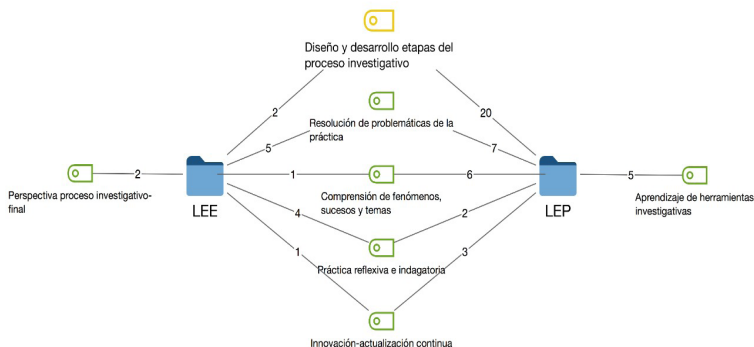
Diseño y desarrollo etapas del proceso investigativo

2

20

Resolución de problemáticas de la práctica

5

7

2

Perspectiva proceso investigativo-final

LEE

1

Comprensión de fenómenos, sucesos y temas

6

LEP

5

Aprendizaje de herramientas investigativas

4

2

Práctica reflexiva e indagatoria

1

3

Innovación-actualización continua